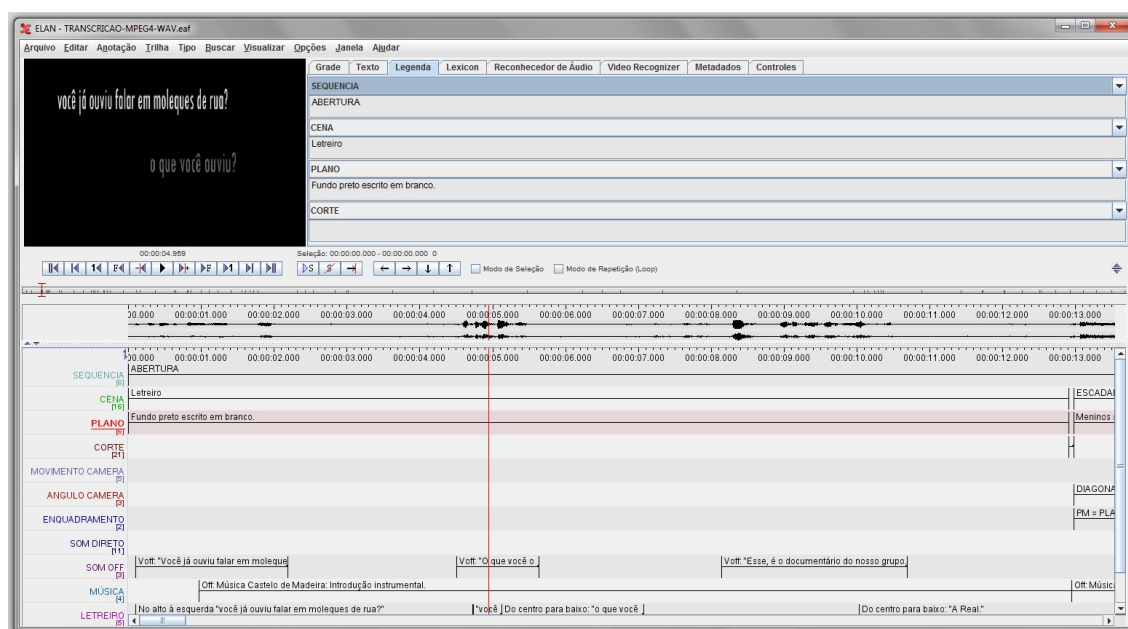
ELAN - TRANSCRICAO-MPEG4-WAV.eaf

Arquivo Editar Anotação Trilha Tipo Buscar Visualizar Opções Janela Ajudar

Grade Texto Legenda Lexicon Reconhecedor de Áudio Video Recognizer Metadados Controles

você já ouviu falar em moleques de rua?

o que você ouviu?

SEQUENCIA
ABERTURA

CENA
Letreiro

PLANO
Fundo preto escrito em branco.

CORTE

00:00:04.959

Seleção: 00:00:00.000 - 00:00:00.000 0

Modo de Seleção Modo de Repetição (Loop)

00.000 00:00:01.000 00:00:02.000 00:00:03.000 00:00:04.000 00:00:05.000 00:00:06.000 00:00:07.000 00:00:08.000 00:00:09.000 00:00:10.000 00:00:11.000 00:00:12.000 00:00:13.000

00.000 00:00:01.000 00:00:02.000 00:00:03.000 00:00:04.000 00:00:05.000 00:00:06.000 00:00:07.000 00:00:08.000 00:00:09.000 00:00:10.000 00:00:11.000 00:00:12.000 00:00:13.000

SEQUENCIA [6] ABERTURA
CENA [16] Letreiro | ESCADA
PLANO [6] Fundo preto escrito em branco. | Meninos
CORTE [21]
MOVIMENTO CAMERA [5]
ANGULO CAMERA [3] DIAGONA
ENQUADRAMENTO [2] PM = PLA
SOM DIRETO [11]
SOM OFF [3] Voff: "Você já ouviu falar em moleque | Voff: "O que você o | Voff: "Esse, é o documentário do nosso grupo.
MÚSICA [4] Off: Música Castelo de Madeira: Introdução instrumental. | Off: Música
LETREIRO [6] No alto à esquerda "você já ouviu falar em moleques de rua?" | "você | Do centro para baixo: "o que você | Do centro para baixo: "A Real."